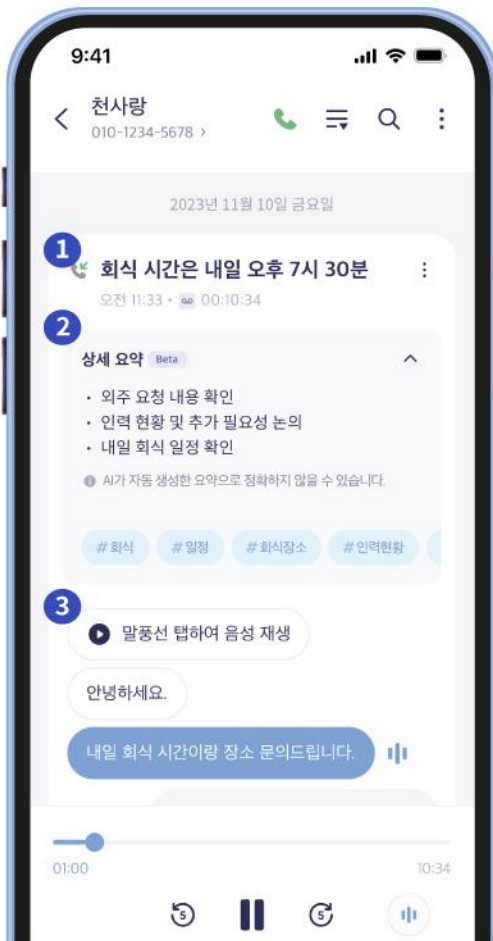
9:41

천사랑
010-1234-5678 >

2023년 11월 10일 금요일

1

회식 시간은 내일 오후 7시 30분

오전 11:33 • 00:10:34

2

상세 요약 Beta

• 외주 요청 내용 확인
• 인력 현황 및 추가 필요성 논의
• 내일 회식 일정 확인

AI가 자동 생성한 요약으로 정확하지 않을 수 있습니다.

#회식 #일정 #회식장소 #인력현황

3

말풍선 탭하여 음성 재생

안녕하세요.

내일 회식 시간이랑 장소 문의드립니다.

01:00
10:34

5
5